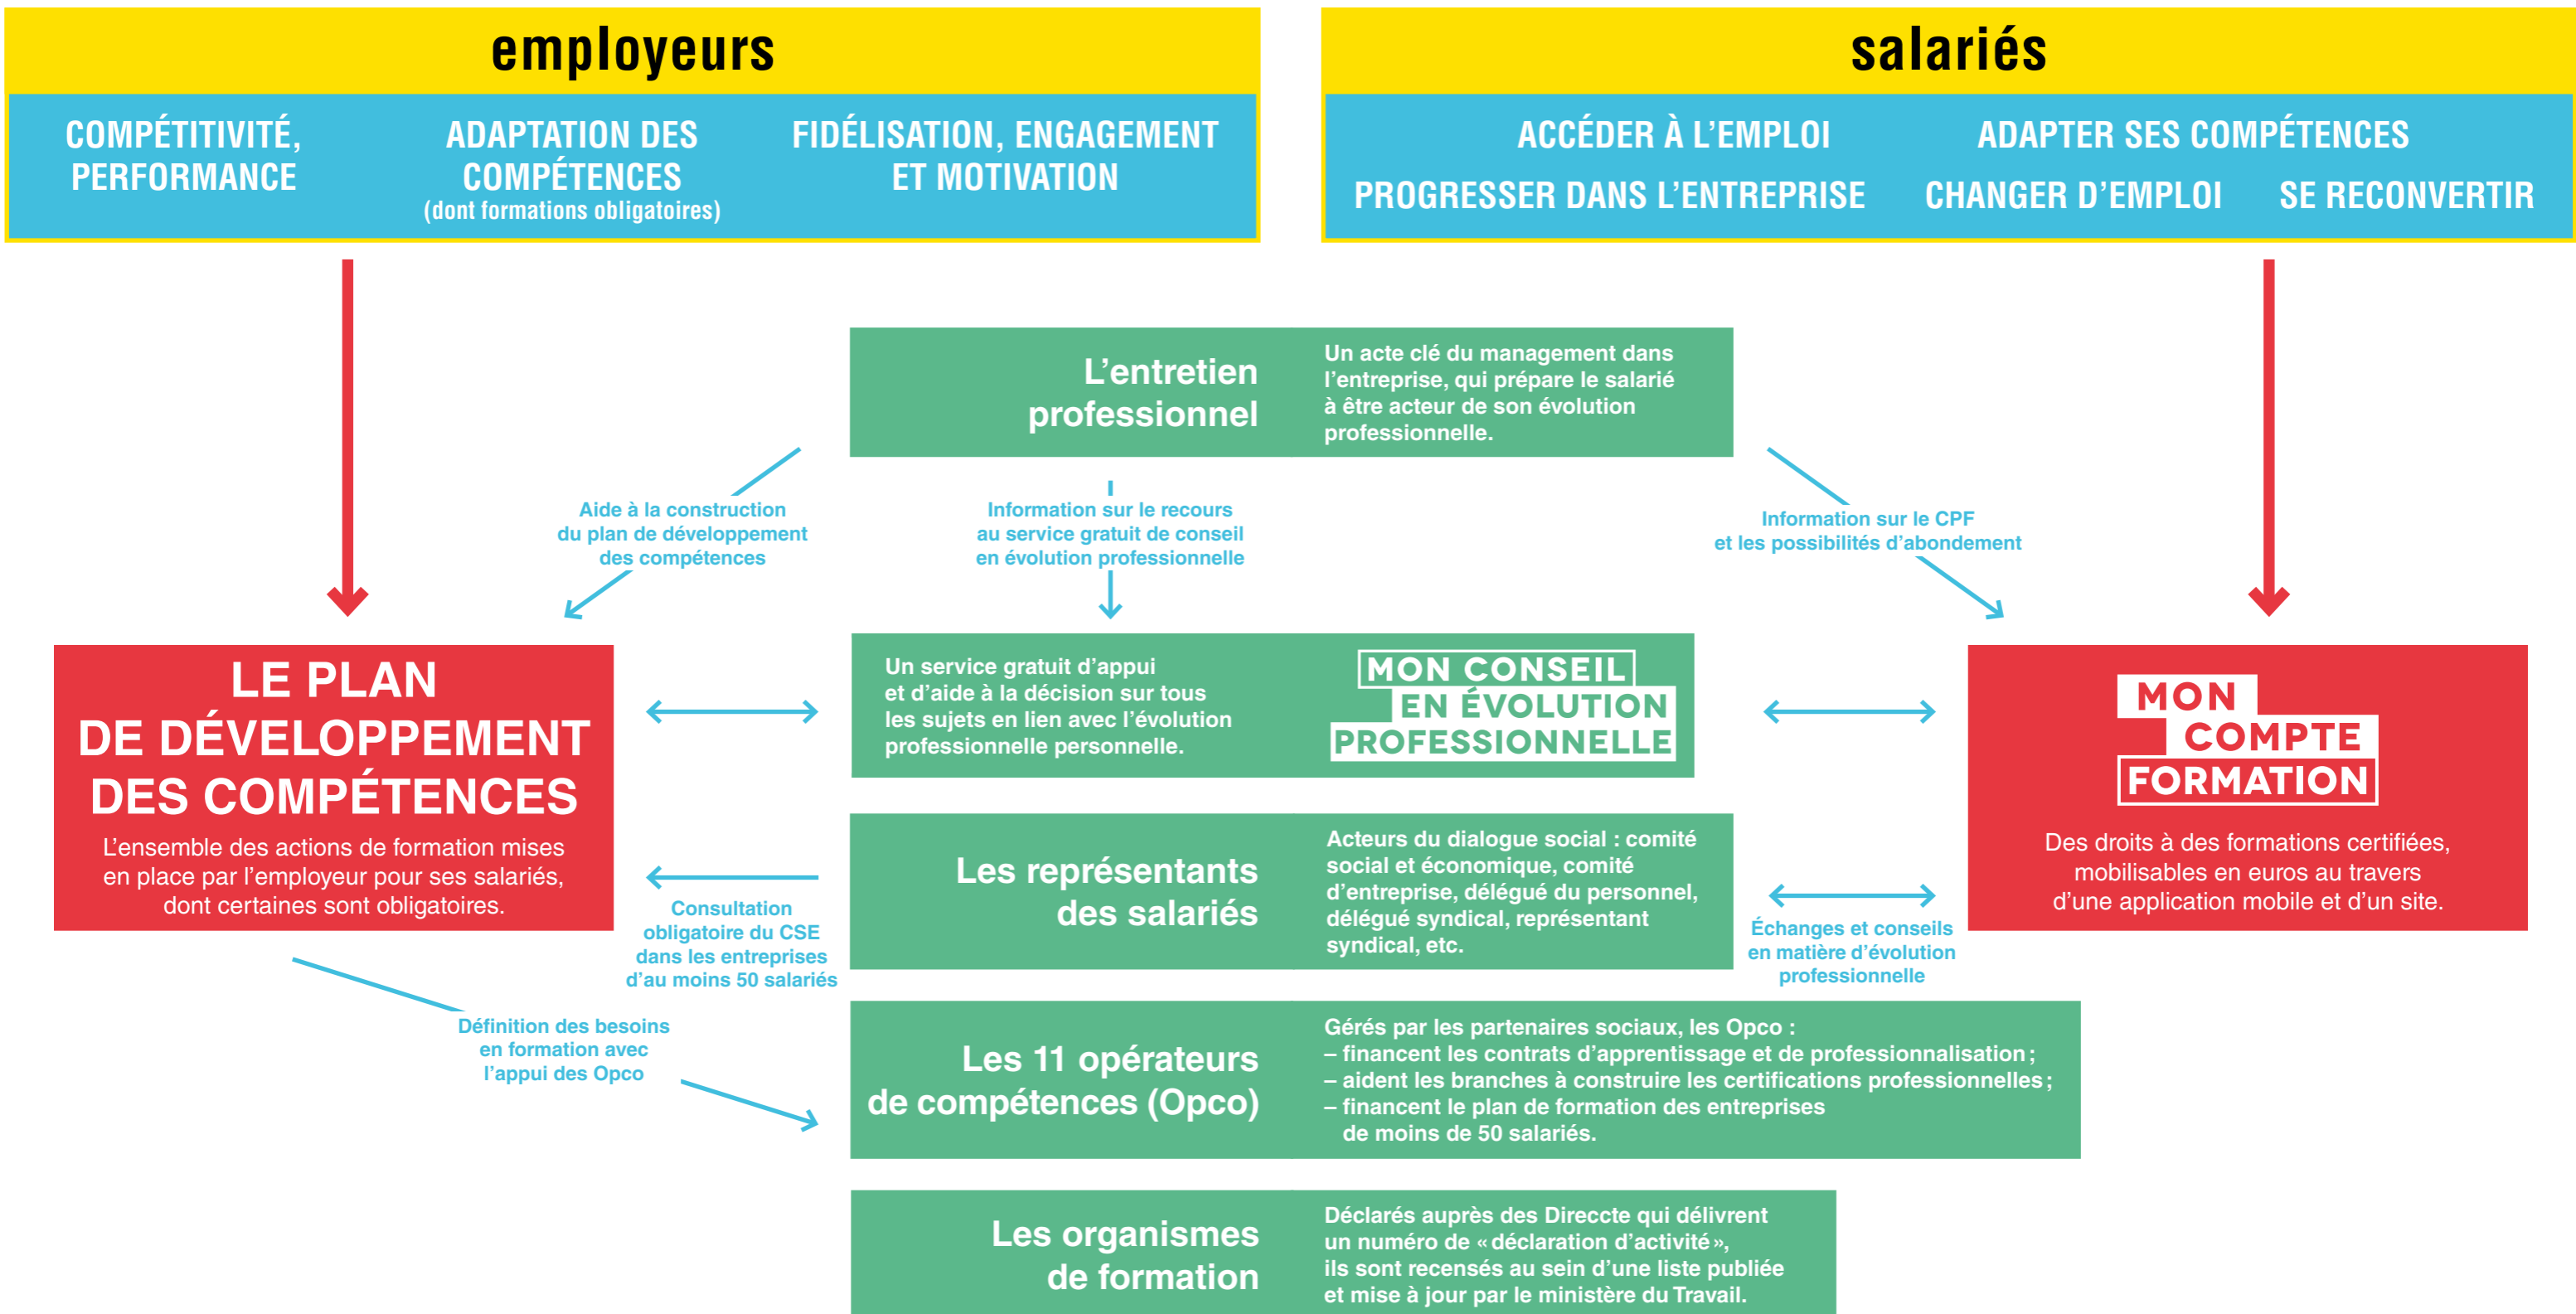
employeurs

COMPÉTITIVITÉ, PERFORMANCE

ADAPTATION DES COMPÉTENCES (dont formations obligatoires)

FIDÉLISATION, ENGAGEMENT ET MOTIVATION

salariés

ACCÉDER À L'EMPLOI

ADAPTER SES COMPÉTENCES

PROGRESSER DANS L'ENTREPRISE

CHANGER D'EMPLOI

SE RECONVERTIR

L'entretien professionnel

Un acte clé du management dans l'entreprise, qui prépare le salarié à être acteur de son évolution professionnelle.

Aide à la construction du plan de développement des compétences

Information sur le recours au service gratuit de conseil en évolution professionnelle

Information sur le CPF et les possibilités d'abondement

LE PLAN DE DÉVELOPPEMENT DES COMPÉTENCES

L'ensemble des actions de formation mises en place par l'employeur pour ses salariés, dont certaines sont obligatoires.

Un service gratuit d'appui et d'aide à la décision sur tous les sujets en lien avec l'évolution professionnelle personnelle.

MON CONSEIL EN ÉVOLUTION PROFESSIONNELLE

MON COMPTE FORMATION

Des droits à des formations certifiées, mobilisables en euros au travers d'une application mobile et d'un site.

Les représentants des salariés

Acteurs du dialogue social : comité social et économique, comité d'entreprise, délégué du personnel, délégué syndical, représentant syndical, etc.

Consultation obligatoire du CSE dans les entreprises d'au moins 50 salariés

Échanges et conseils en matière d'évolution professionnelle

Définition des besoins en formation avec l'appui des Opco

Les 11 opérateurs de compétences (Opco)

Gérés par les partenaires sociaux, les Opco :
– financent les contrats d'apprentissage et de professionnalisation ;
– aident les branches à construire les certifications professionnelles ;
– financent le plan de formation des entreprises de moins de 50 salariés.

Les organismes de formation

Déclarés auprès des Direccte qui délivrent un numéro de « déclaration d'activité », ils sont recensés au sein d'une liste publiée et mise à jour par le ministère du Travail.